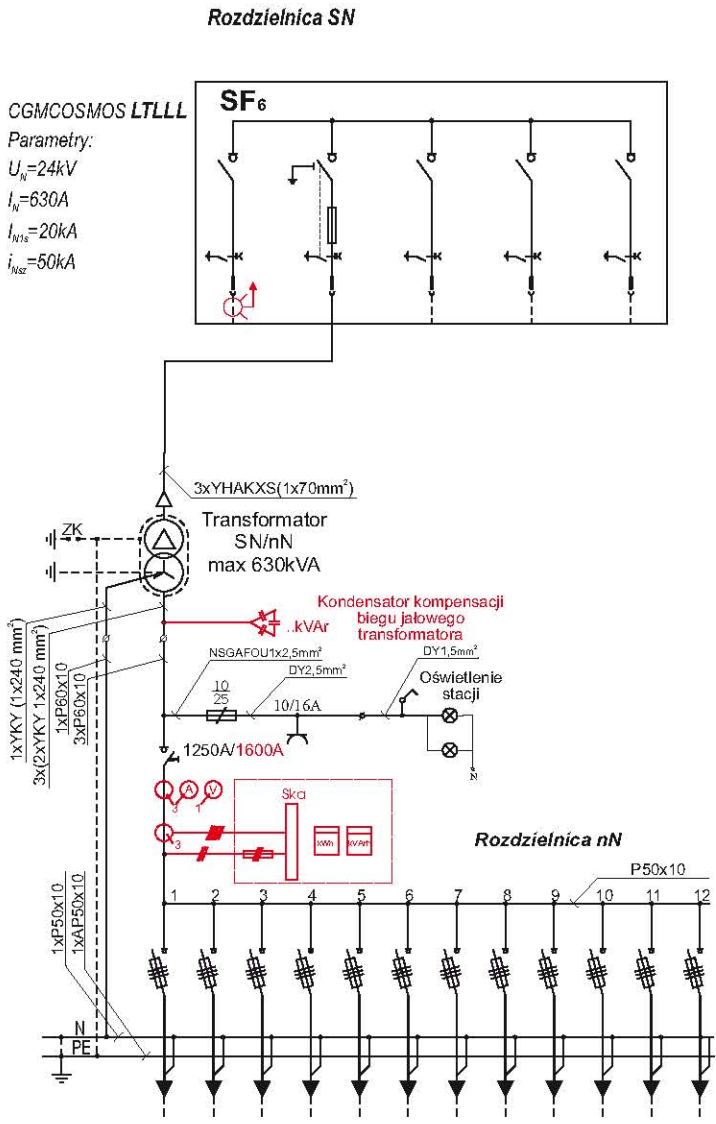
Rozdzielnica SN

CGMCOSMOS LTLLL
Parametry:
$U_N$=24kV
$I_N$=630A
$I_{N1s}$=20kA
$i_{Nsz}$=50kA

SF$_6$

3xYHAKXS(1x70mm$^2$)

ZK

Transformator
SN/nN
max 630kVA

Kondensator kompensacji biegu jałowego transformatora

..kVAr

1xYKY (1x240 mm$^2$)
3x(2xYKY 1x240 mm$^2$)
1xP60x10
3xP60x10

NSGAFOU1x2,5mm$^2$
DY2,5mm$^2$
DY1,5mm$^2$

$\frac{10}{25}$

10/16A

Oświetlenie stacji

N

1250A/1600A

A
V
3
1
3

Ska

kWh
kVArh

Rozdzielnica nN

P50x10

1xP50x10
1xAP50x10

1 2 3 4 5 6 7 8 9 10 11 12

N
PE